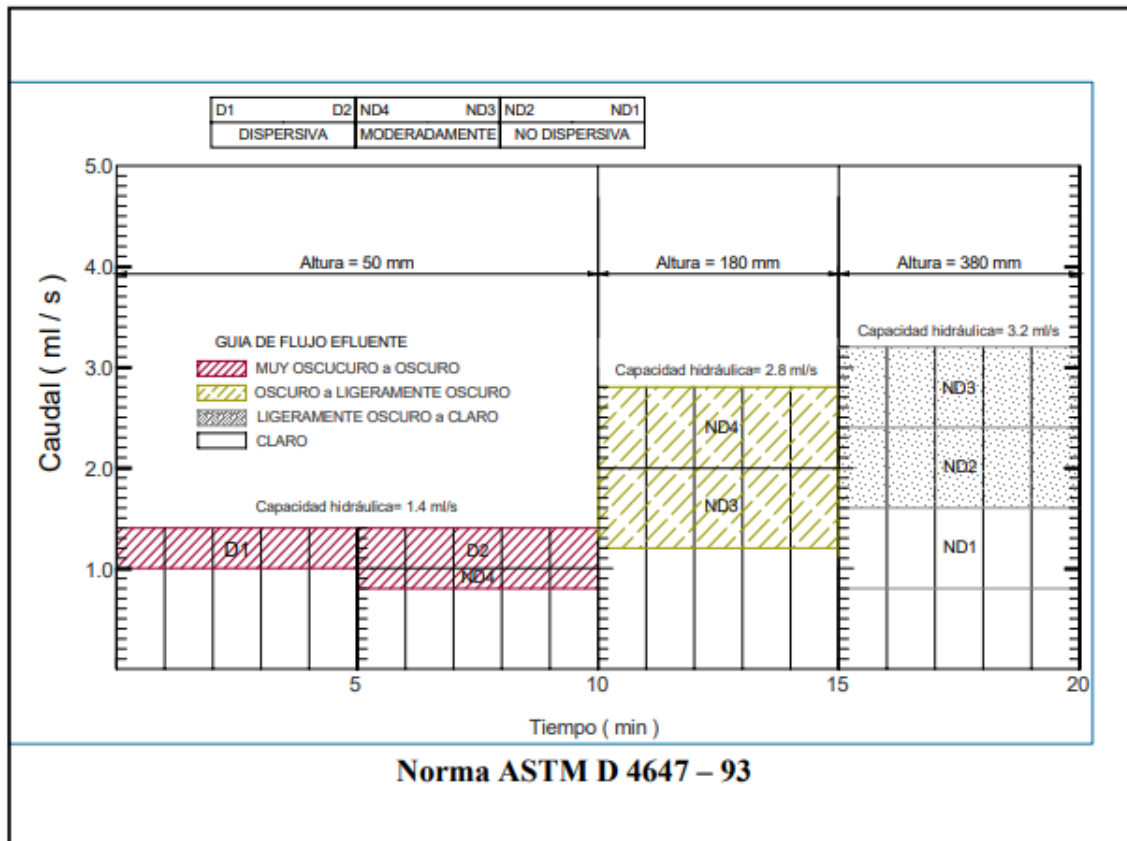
| D1 D2 | ND4 ND3 | ND2 ND1 |
|---|---|---|
| DISPERSIVA | MODERADAMENTE | NO DISPERSIVA |

5.0
4.0
3.0
2.0
1.0

Caudal ( ml / s )

Altura = 50 mm

Altura = 180 mm

Altura = 380 mm

GUIA DE FLUJO EFLUENTE
MUY OSCUCURO a OSCURO
OSCURO a LIGERAMENTE OSCURO
LIGERAMENTE OSCURO a CLARO
CLARO

Capacidad hidráulica= 3.2 ml/s

Capacidad hidráulica= 2.8 ml/s

Capacidad hidráulica= 1.4 ml/s

ND3
ND4
ND2
ND3
ND1
D1
D2
ND4

5
10
15
20

Tiempo ( min )

Norma ASTM D 4647 – 93